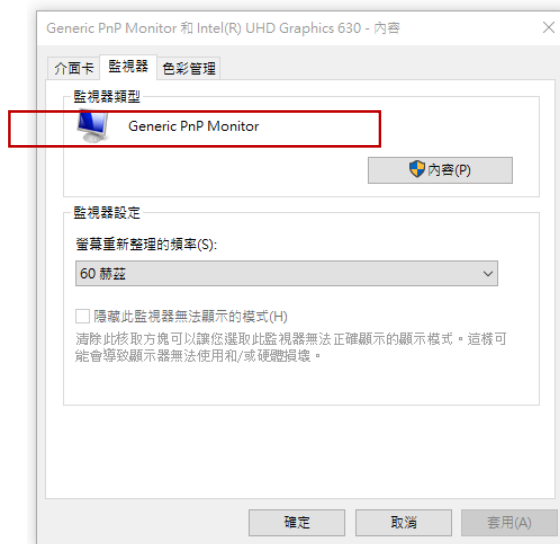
Generic PnP Monitor 和 Intel(R) UHD Graphics 630 - 內容

×

介面卡 監視器 色彩管理

監視器類型

Generic PnP Monitor

內容(P)

監視器設定

螢幕重新整理的頻率(S):

60 赫茲

隱藏此監視器無法顯示的模式(H)

清除此核取方塊可以讓您選取此監視器無法正確顯示的顯示模式。這樣可能會導致顯示器無法使用和/或硬體損壞。

確定 取消 套用(A)